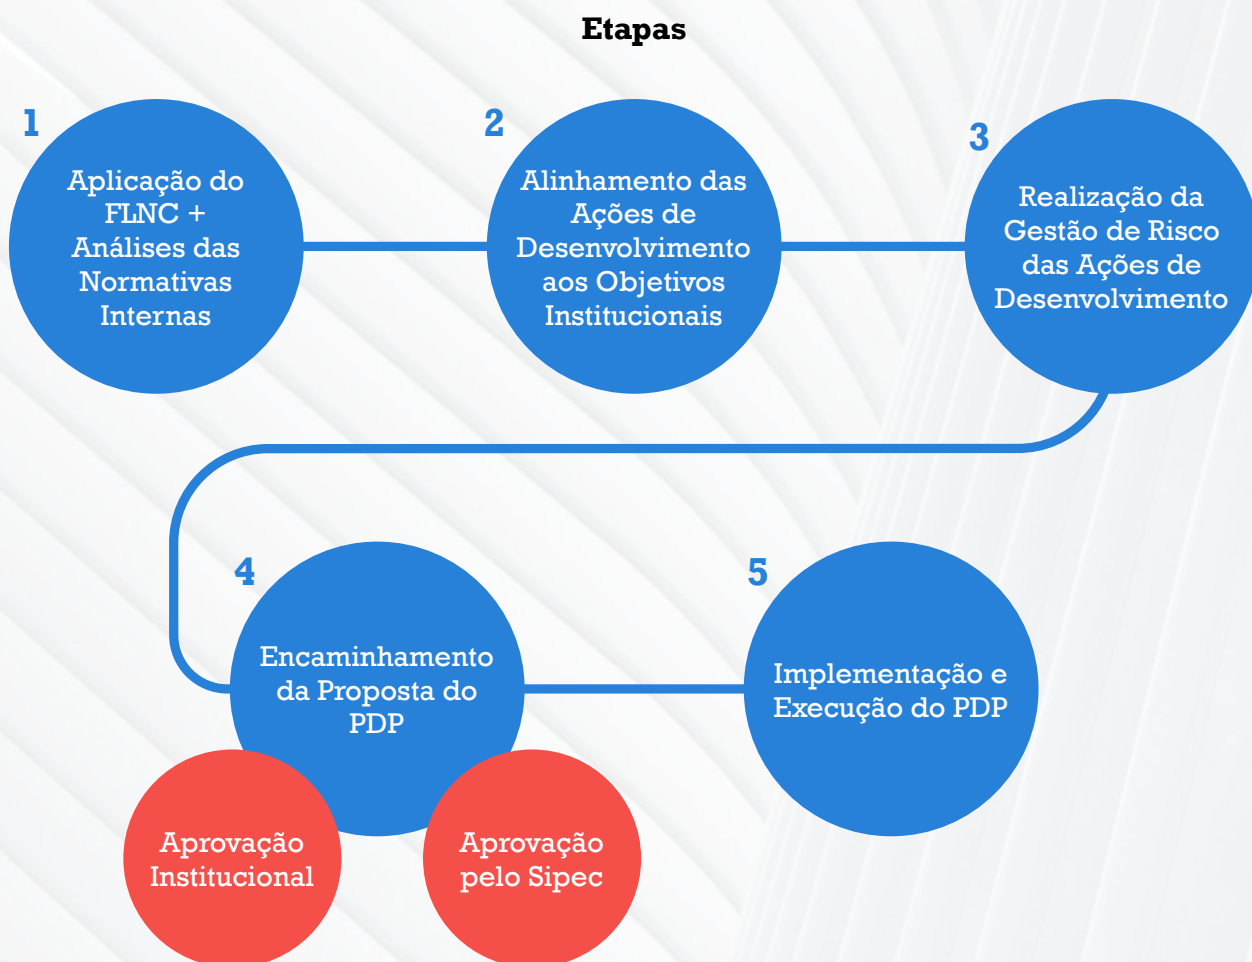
Etapas

1

Aplicação do FLNC + Análises das Normativas Internas

2

Alinhamento das Ações de Desenvolvimento aos Objetivos Institucionais

3

Realização da Gestão de Risco das Ações de Desenvolvimento

4

Encaminhamento da Proposta do PDP

Aprovação Institucional

Aprovação pelo Sipec

5

Implementação e Execução do PDP